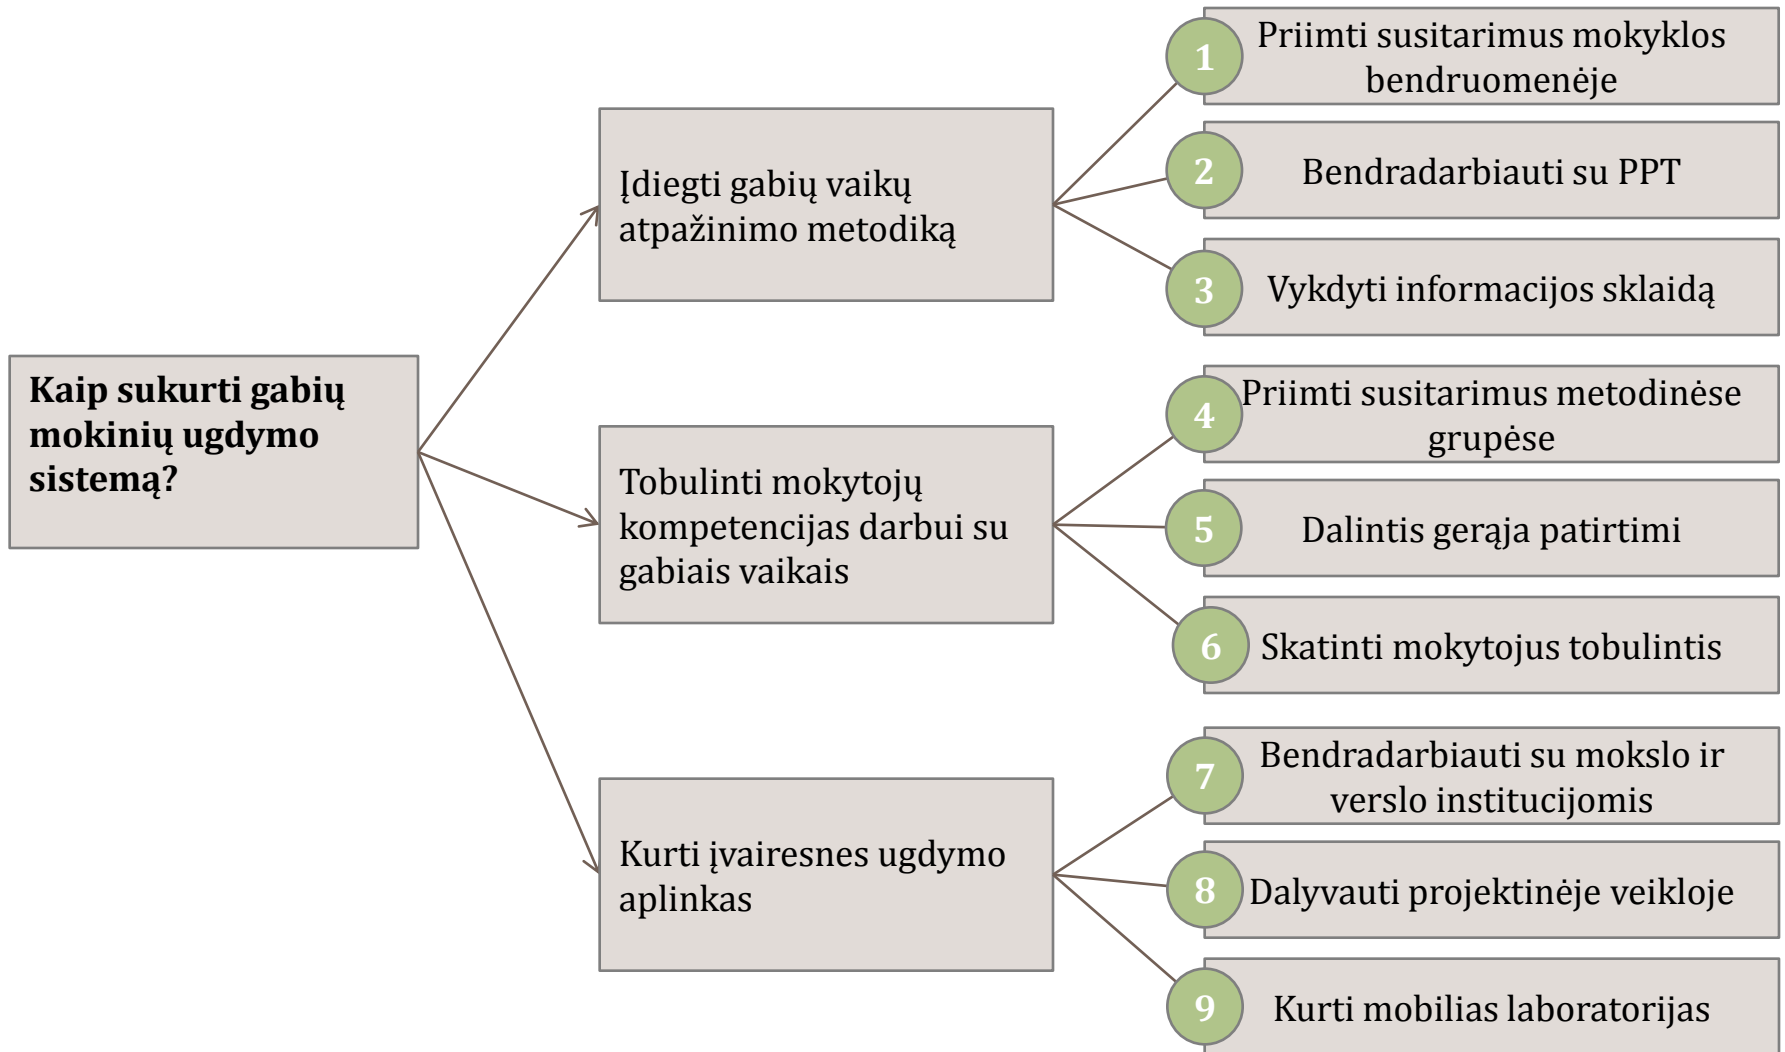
Kaip sukurti gabių mokinių ugdymo sistemą?

Įdiegti gabių vaikų atpažinimo metodiką

1 Priimti susitarimus mokyklos bendruomenėje

2 Bendradarbiauti su PPT

3 Vykdyti informacijos sklaidą

Tobulinti mokytojų kompetencijas darbui su gabiais vaikais

4 Priimti susitarimus metodinėse grupėse

5 Dalintis gerąja patirtimi

6 Skatinti mokytojus tobulintis

Kurti įvairesnes ugdymo aplinkas

7 Bendradarbiauti su mokslo ir verslo institucijomis

8 Dalyvauti projektinėje veikloje

9 Kurti mobilias laboratorijas